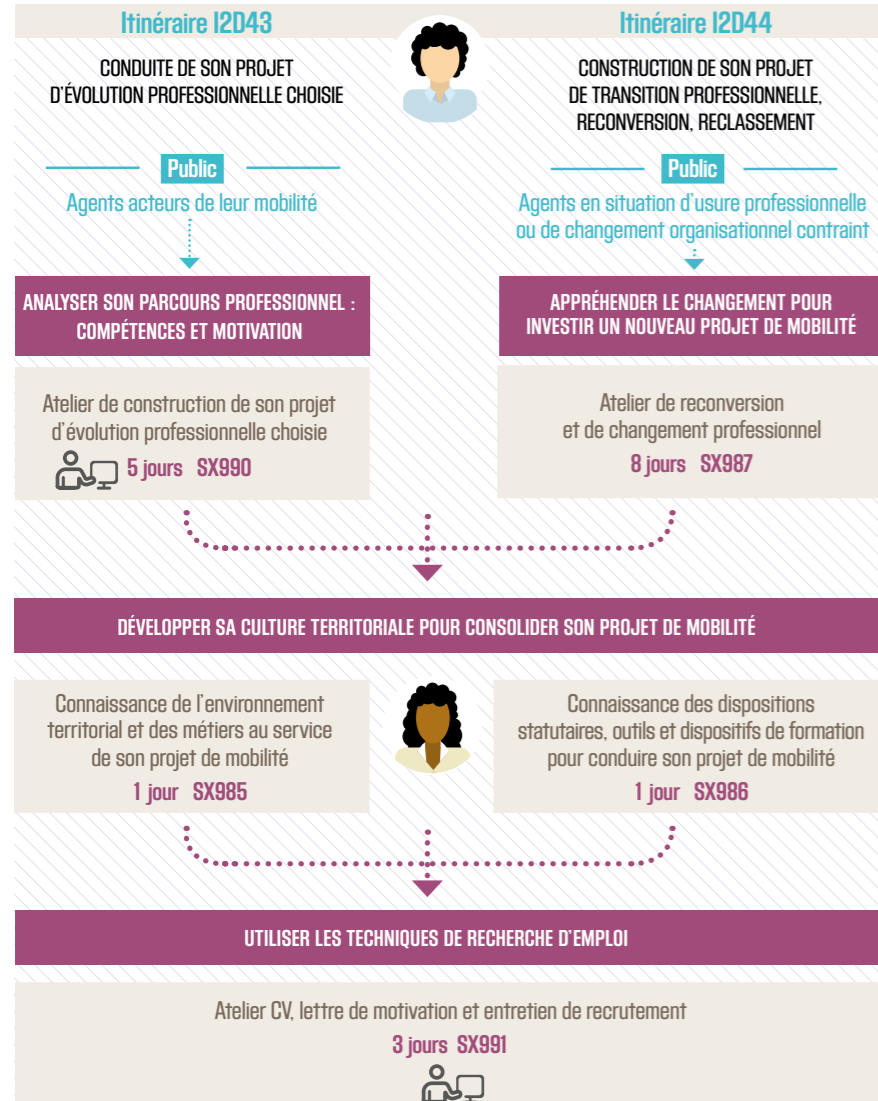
Itinéraire I2D43

CONDUITE DE SON PROJET D'ÉVOLUTION PROFESSIONNELLE CHOISIE

Public

Agents acteurs de leur mobilité

Itinéraire I2D44

CONSTRUCTION DE SON PROJET DE TRANSITION PROFESSIONNELLE, RECONVERSION, RECLASSEMENT

Public

Agents en situation d'usure professionnelle ou de changement organisationnel contraint

ANALYSER SON PARCOURS PROFESSIONNEL : COMPÉTENCES ET MOTIVATION

Atelier de construction de son projet d'évolution professionnelle choisie

5 jours SX990

APPRÉHENDER LE CHANGEMENT POUR INVESTIR UN NOUVEAU PROJET DE MOBILITÉ

Atelier de reconversion et de changement professionnel

8 jours SX987

DÉVELOPPER SA CULTURE TERRITORIALE POUR CONSOLIDER SON PROJET DE MOBILITÉ

Connaissance de l'environnement territorial et des métiers au service de son projet de mobilité

1 jour SX985

Connaissance des dispositions statutaires, outils et dispositifs de formation pour conduire son projet de mobilité

1 jour SX986

UTILISER LES TECHNIQUES DE RECHERCHE D'EMPLOI

Atelier CV, lettre de motivation et entretien de recrutement

3 jours SX991